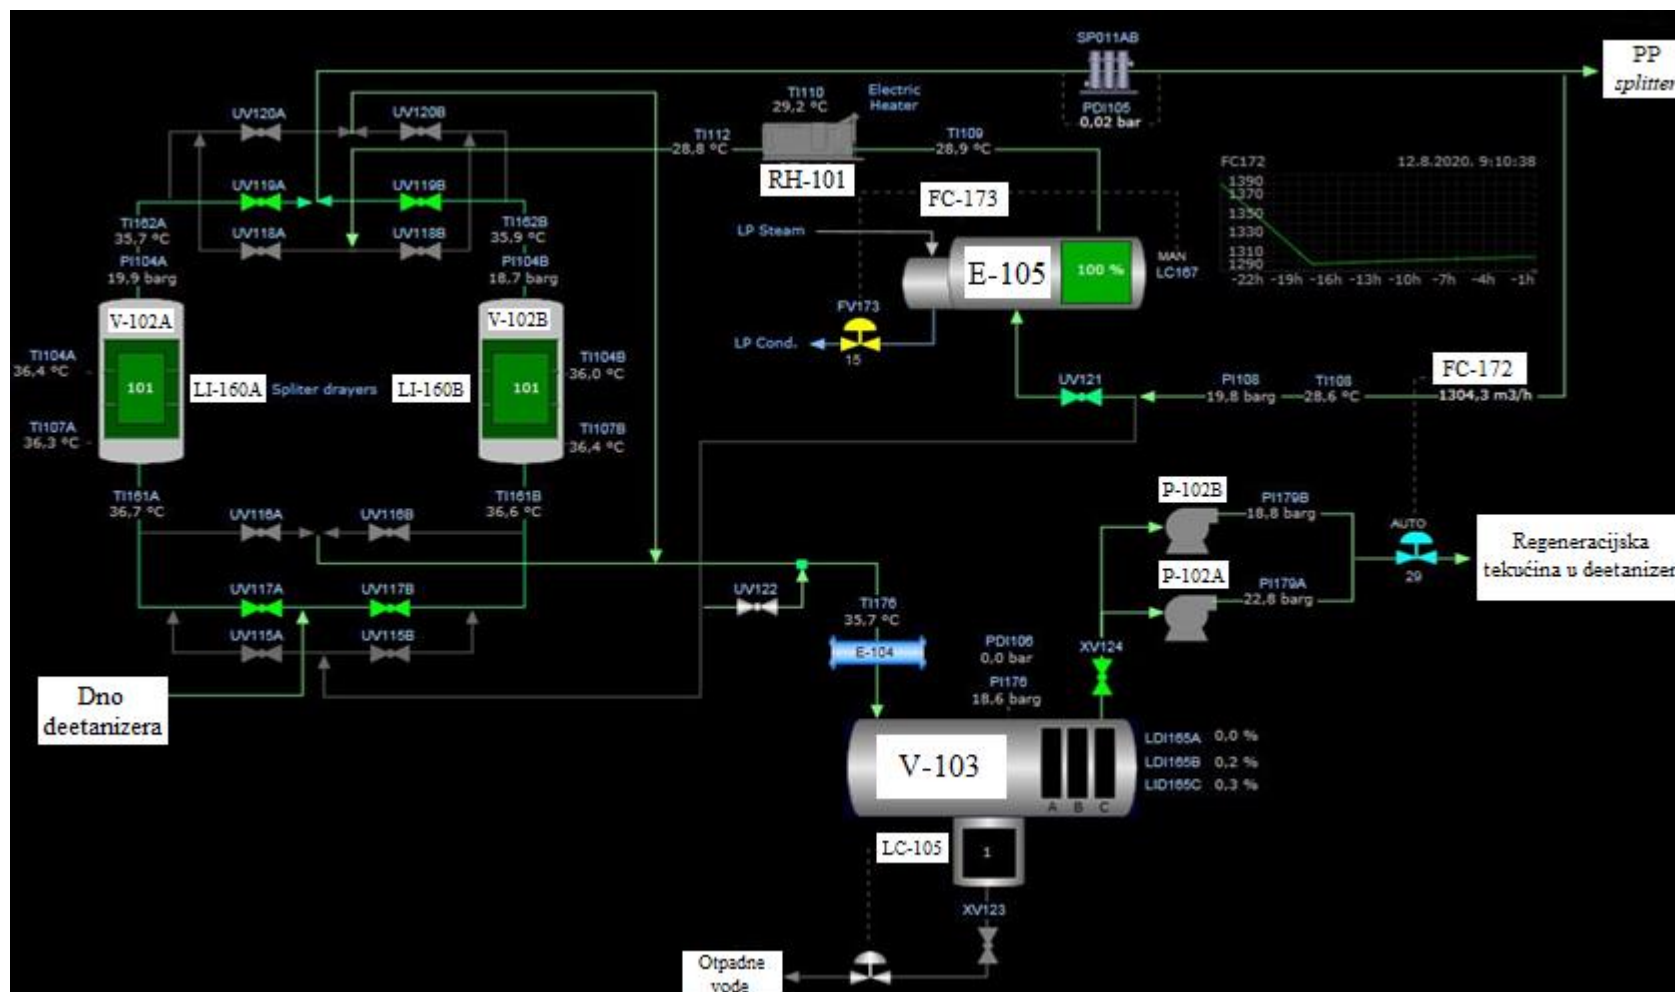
SP011AB
PDI105
0,02 bar
PP
splitter
TI110
29,2 °C
Electric
Heater
UV120A
UV120B
TI112
28,8 °C
TI109
28,9 °C
RH-101
FC172
12.8.2020. 9:10:38
1390
1370
1350
1330
1310
1290
-22h -19h -16h -13h -10h -7h -4h -1h
UV119A
UV119B
FC-173
TI162A
35,7 °C
TI162B
35,9 °C
UV118A
UV118B
LP Steam
MAN
LC167
PI104A
19,9 barg
PI104B
18,7 barg
E-105
100 %
V-102A
V-102B
FV173
15
LP Cond.
TI104A
36,4 °C
TI104B
36,0 °C
101
LI-160A
Spliter drayers
LI-160B
101
UV121
PI108
19,8 barg
TI108
28,6 °C
FC-172
1304,3 m3/h
TI107A
36,3 °C
TI107B
36,4 °C
TI161A
36,7 °C
TI161B
36,6 °C
UV116A
UV116B
P-102B
PI179B
18,8 barg
AUTO
29
Regeneracijska tekućina u deetanizer
UV117A
UV117B
UV122
P-102A
PI179A
22,8 barg
UV115A
UV115B
TI176
35,7 °C
E-104
PDI106
0,0 bar
XV124
Dno deetanizera
PI176
18,6 barg
V-103
LDI165A 0,0 %
LDI165B 0,2 %
LID165C 0,3 %
A B C
LC-105
1
XV123
Otpadne vode